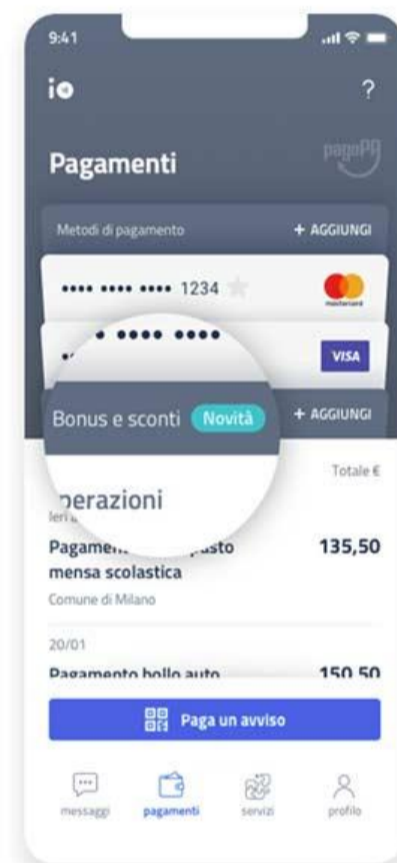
9:41

io

?

Pagamenti

pagoPA

Metodi di pagamento

+ AGGIUNGI

•••• •••• •••• 1234

mastercard

• •••• ••••

VISA

Bonus e sconti Novità

+ AGGIUNGI

Totale €

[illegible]perazioni

Ieri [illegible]

Pagame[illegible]pasto mensa scolastica

135,50

Comune di Milano

20/01

Pagamento bollo auto

150,50

Paga un avviso

messaggi

pagamenti

servizi

profilo